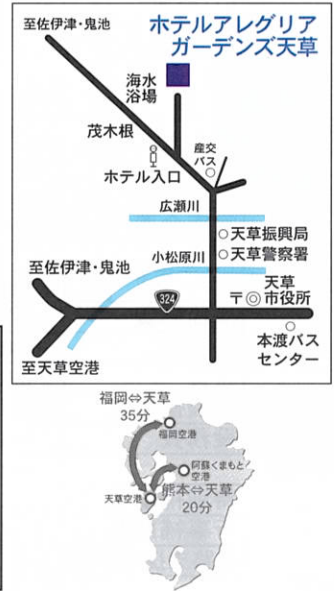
至佐伊津・鬼池

ホテルアレグリア
ガーデンズ天草

海水
浴場

茂木根

産交
バス

ホテル入口

広瀬川

天草振興局

小松原川

天草警察署

至佐伊津・鬼池

天草
市役所

324

本渡バス
センター

至天草空港

福岡⇔天草
35分

福岡空港

阿蘇くまもと
空港

天草空港

熊本⇔天草
20分